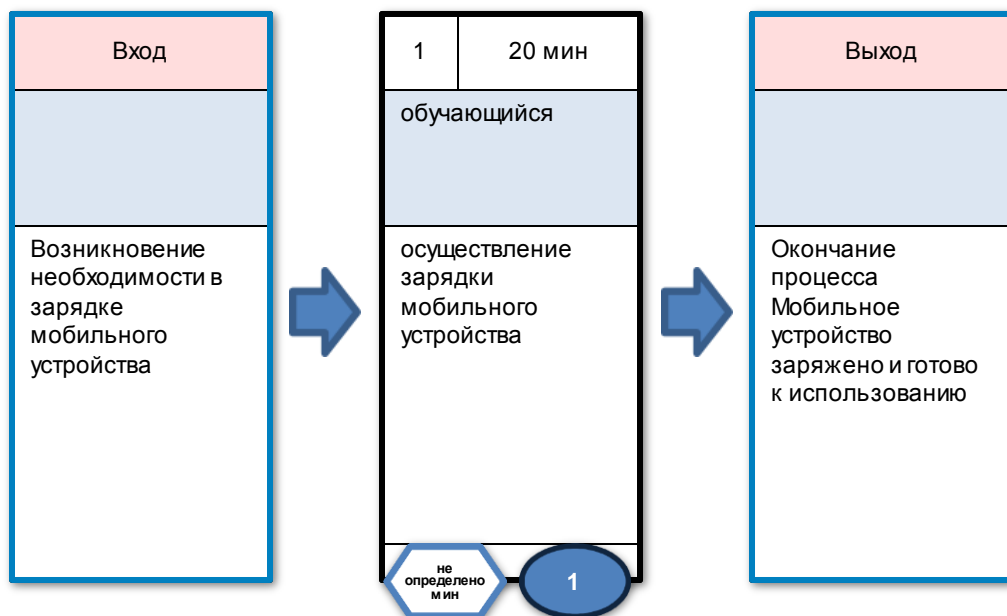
Вход

Возникновение необходимости в зарядке мобильного устройства

| 1 | 20 мин |
|---|---|

обучающийся

осуществление зарядки мобильного устройства

не определено мин

1

Выход

Окончание процесса Мобильное устройство заряжено и готово к использованию